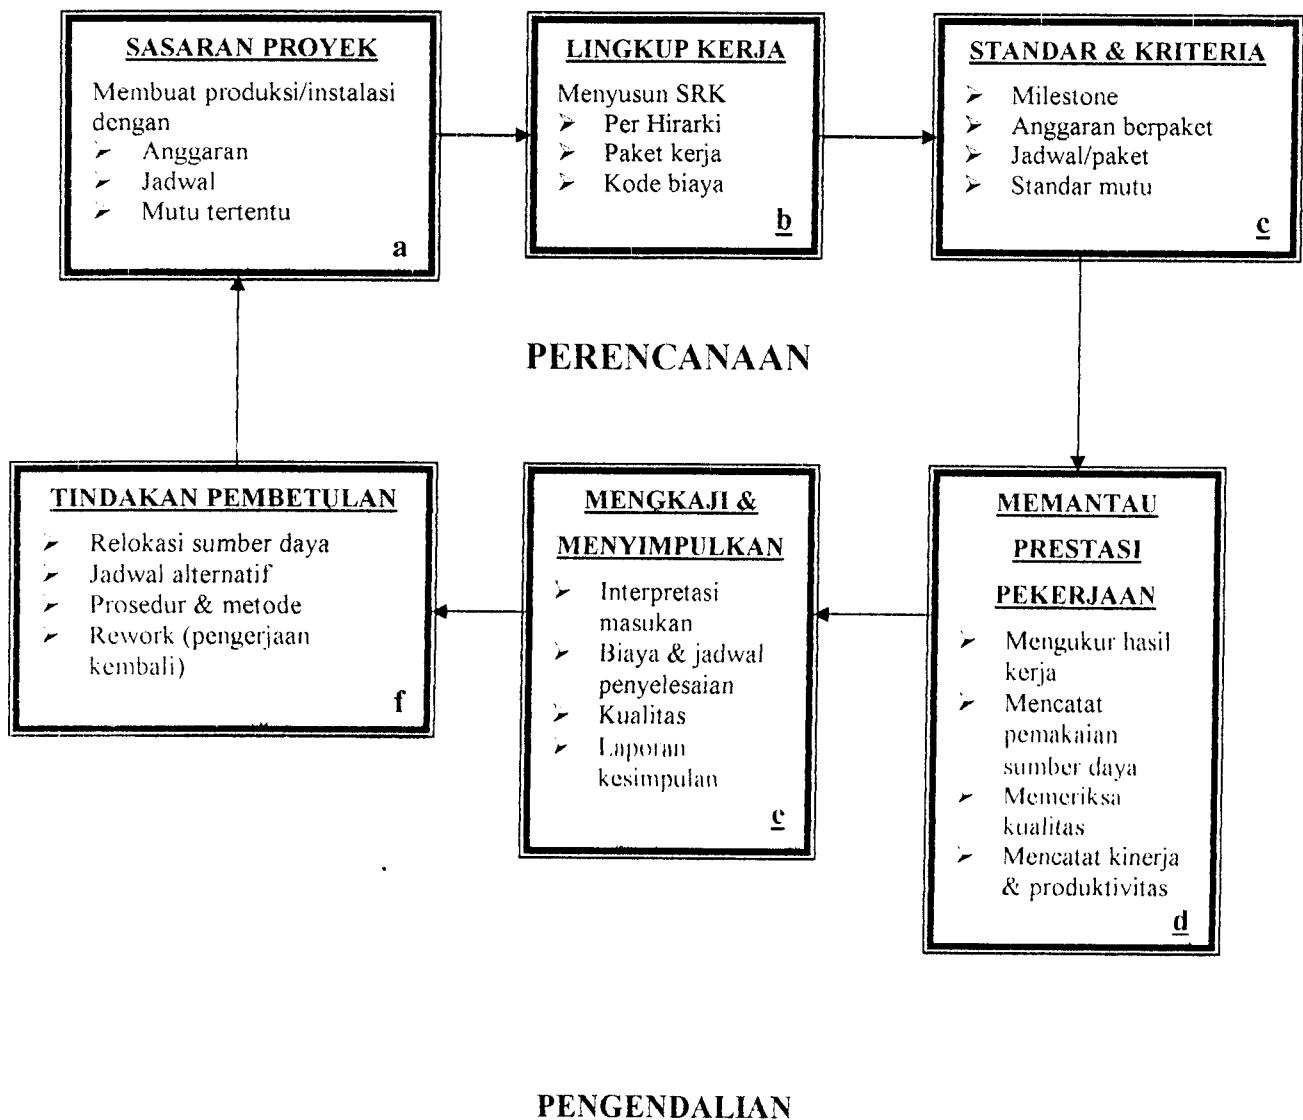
SASARAN PROYEK

Membuat produksi/instalasi dengan
➢ Anggaran
➢ Jadwal
➢ Mutu tertentu

a

LINGKUP KERJA

Menyusun SRK
➢ Per Hirarki
➢ Paket kerja
➢ Kode biaya

b

STANDAR & KRITERIA

➢ Milestone
➢ Anggaran berpaket
➢ Jadwal/paket
➢ Standar mutu

c

PERENCANAAN

TINDAKAN PEMBETULAN

➢ Relokasi sumber daya
➢ Jadwal alternatif
➢ Prosedur & metode
➢ Rework (pengerjaan kembali)

f

MENGKAJI & MENYIMPULKAN

➢ Interpretasi masukan
➢ Biaya & jadwal penyelesaian
➢ Kualitas
➢ Laporan kesimpulan

e

MEMANTAU PRESTASI PEKERJAAN

➢ Mengukur hasil kerja
➢ Mencatat pemakaian sumber daya
➢ Memeriksa kualitas
➢ Mencatat kinerja & produktivitas

d

PENGENDALIAN